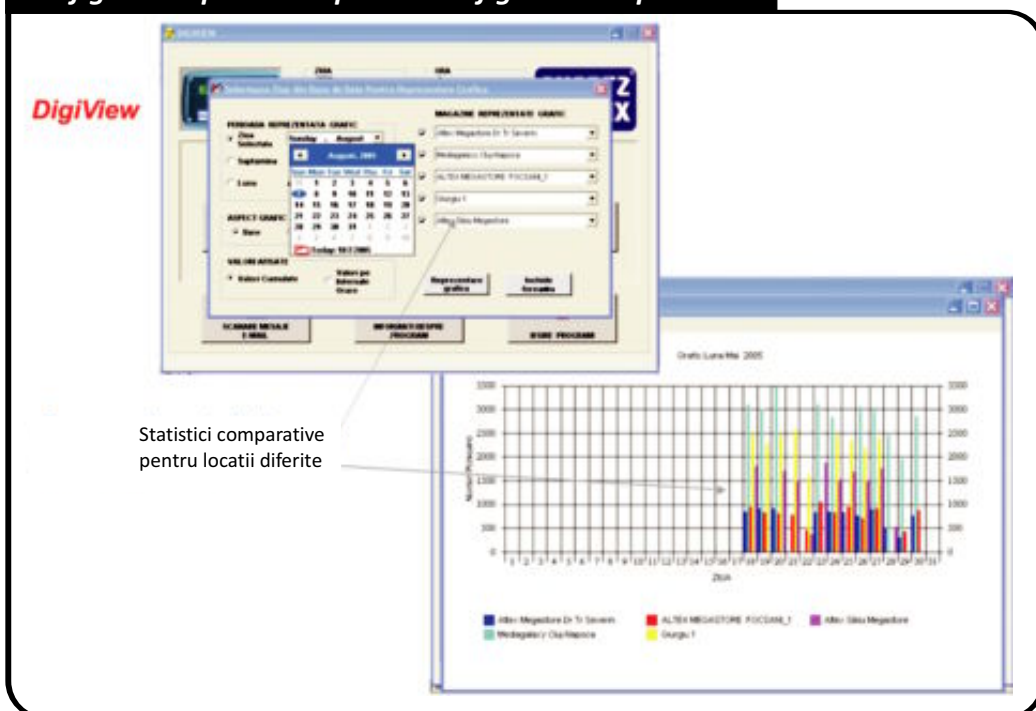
DigiView

Selectare Zile din Baza de Date Pentru Reprezentare Grafica

PERIOADA REPREZENTATA GRAFIC

Ziua Selectata

Saptamina

Luna

ASPECT GRAFIC

Bare

VALORI AFISATE

Valori Cumulate

Valori pe Intervale Orare

August, 2005

Sun Mon Tue Wed Thu Fri Sat

Today: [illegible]

MAGAZINE REPREZENTATE GRAFIC

Altex Megastore Dr Tr Severin

Mediagalaxy Cluj-Napoca

ALTEX MEGASTORE FOCSANI_1

Giurgiu 1

Altex Sibiu Megastore

Reprezentare grafica

Inchide fereastra

SCANARE MESAJE E-MAIL

INFORMATII DESPRE PROGRAM

IESIRE PROGRAM

Grafic Luna Mai 2005

Statistici comparative pentru locatii diferite

3500
3000
2500
2000
1500
1000
500
0

1 2 3 4 5 6 7 8 9 10 11 12 13 14 15 16 17 18 19 20 21 22 23 24 25 26 27 28 29 30 31

Ziua

Altex Megastore Dr Tr Severin
ALTEX MEGASTORE FOCSANI_1
Altex Sibiu Megastore
Mediagalaxy Cluj-Napoca
Giurgiu 1